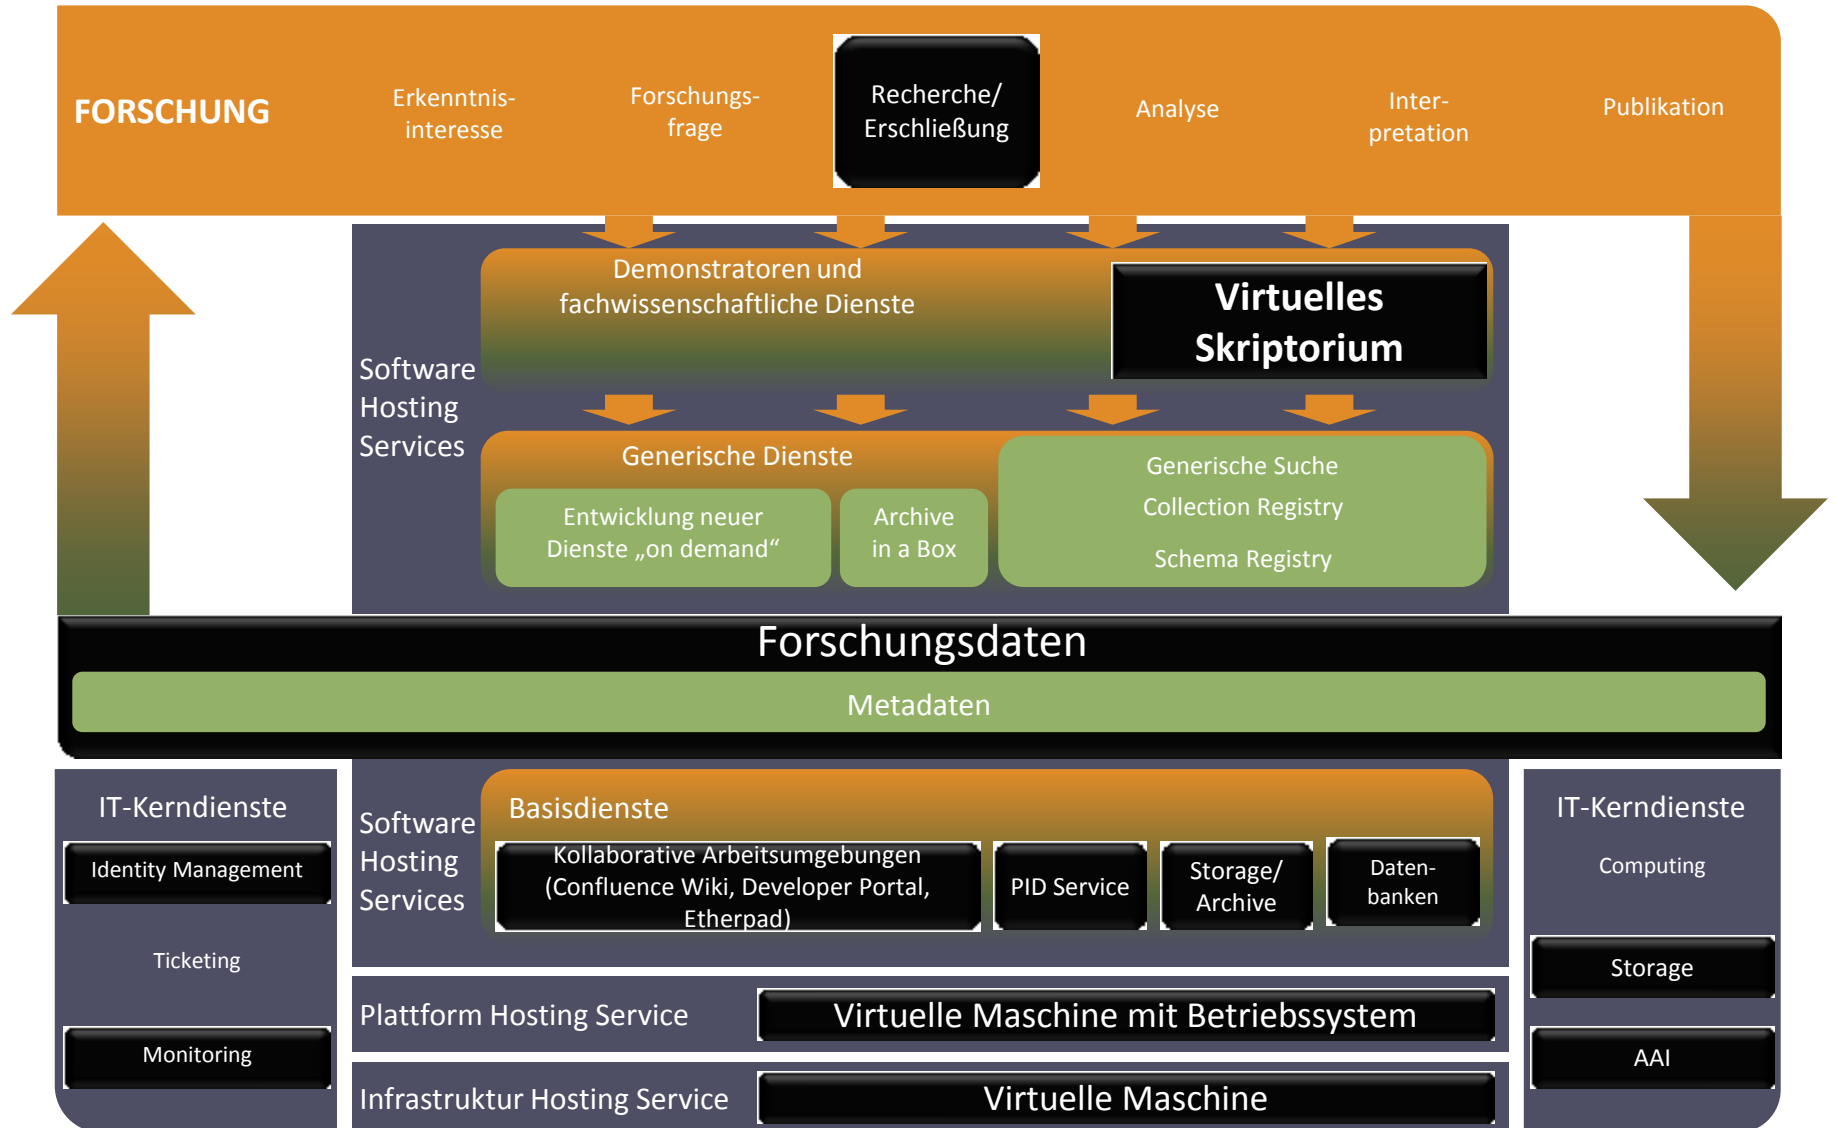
FORSCHUNG

Erkenntnisinteresse

Forschungsfrage

Recherche/ Erschließung

Analyse

Interpretation

Publikation

Software Hosting Services

Demonstratoren und fachwissenschaftliche Dienste

Virtuelles Skriptorium

Generische Dienste

Entwicklung neuer Dienste „on demand“

Archive in a Box

Generische Suche

Collection Registry

Schema Registry

Forschungsdaten

Metadaten

IT-Kerndienste

Identity Management

Ticketing

Monitoring

Software Hosting Services

Basisdienste

Kollaborative Arbeitsumgebungen (Confluence Wiki, Developer Portal, Etherpad)

PID Service

Storage/ Archive

Datenbanken

Plattform Hosting Service

Virtuelle Maschine mit Betriebssystem

Infrastruktur Hosting Service

Virtuelle Maschine

IT-Kerndienste

Computing

Storage

AAI